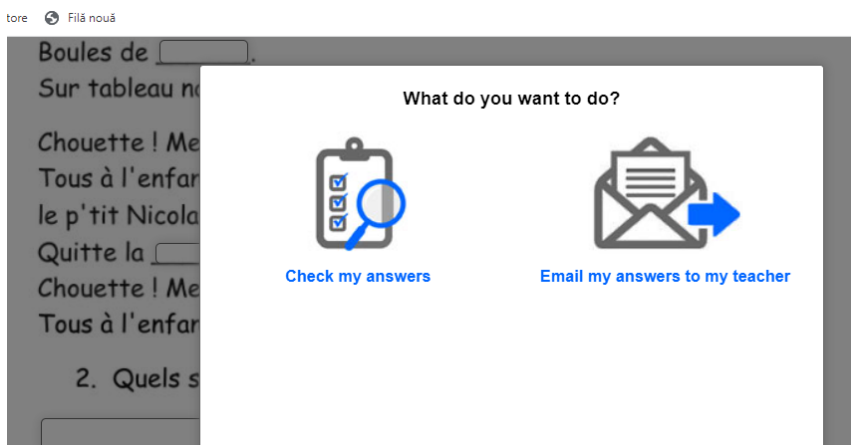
tore   Filă nouă

Boules de ______.
Sur tableau no

Chouette ! Me
Tous à l'enfar
le p'tit Nicola
Quitte la ______
Chouette ! Me
Tous à l'enfar

2. Quels s

What do you want to do?

Check my answers

Email my answers to my teacher